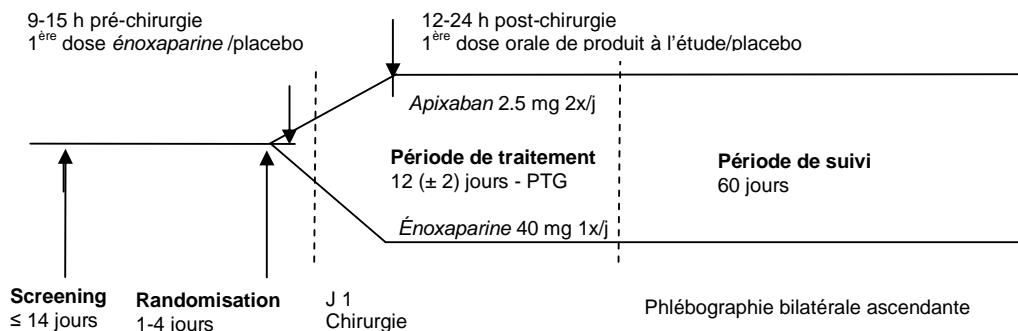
9-15 h pré-chirurgie
1$^{ère}$ dose énoxaparine /placebo

12-24 h post-chirurgie
1$^{ère}$ dose orale de produit à l'étude/placebo

Apixaban 2.5 mg 2x/j

Période de traitement
12 (± 2) jours - PTG

Période de suivi
60 jours

Énoxaparine 40 mg 1x/j

Screening
≤ 14 jours

Randomisation
1-4 jours

J 1
Chirurgie

Phlébographie bilatérale ascendante